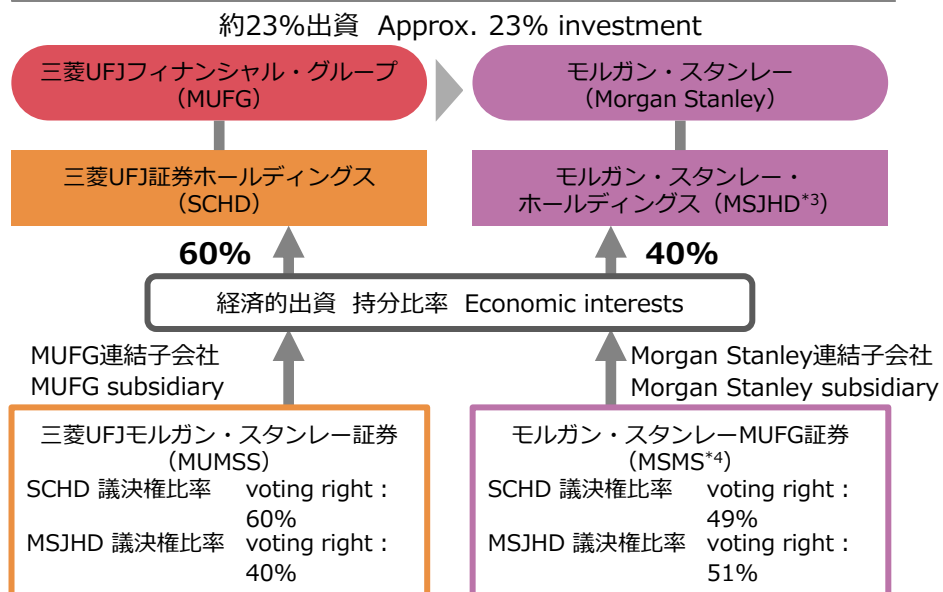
約23%出資 Approx. 23% investment

三菱UFJフィナンシャル・グループ（MUFG）

モルガン・スタンレー（Morgan Stanley）

三菱UFJ証券ホールディングス（SCHD）

モルガン・スタンレー・ホールディングス（MSJHD$^{*3}$）

60%

40%

経済的出資 持分比率 Economic interests

MUFG連結子会社
MUFG subsidiary

Morgan Stanley連結子会社
Morgan Stanley subsidiary

三菱UFJモルガン・スタンレー証券（MUMSS）
SCHD 議決権比率 voting right : 60%
MSJHD 議決権比率 voting right : 40%

モルガン・スタンレーMUFG証券（MSMS$^{*4}$）
SCHD 議決権比率 voting right : 49%
MSJHD 議決権比率 voting right : 51%